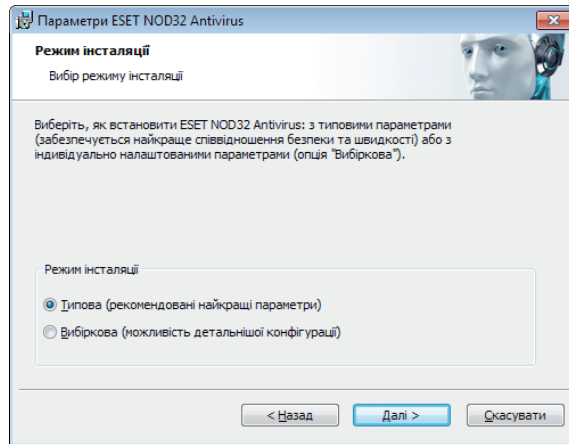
Параметри ESET NOD32 Antivirus

Режим інсталяції

Вибір режиму інсталяції

Виберіть, як встановити ESET NOD32 Antivirus: з типовими параметрами (забезпечується найкраще співвідношення безпеки та швидкості) або з індивідуально налаштованими параметрами (опція "Вибіркова").

Режим інсталяції

Типова (рекомендовані найкращі параметри)

Вибіркова (можливість детальнішої конфігурації)

< Назад

Далі >

Скасувати